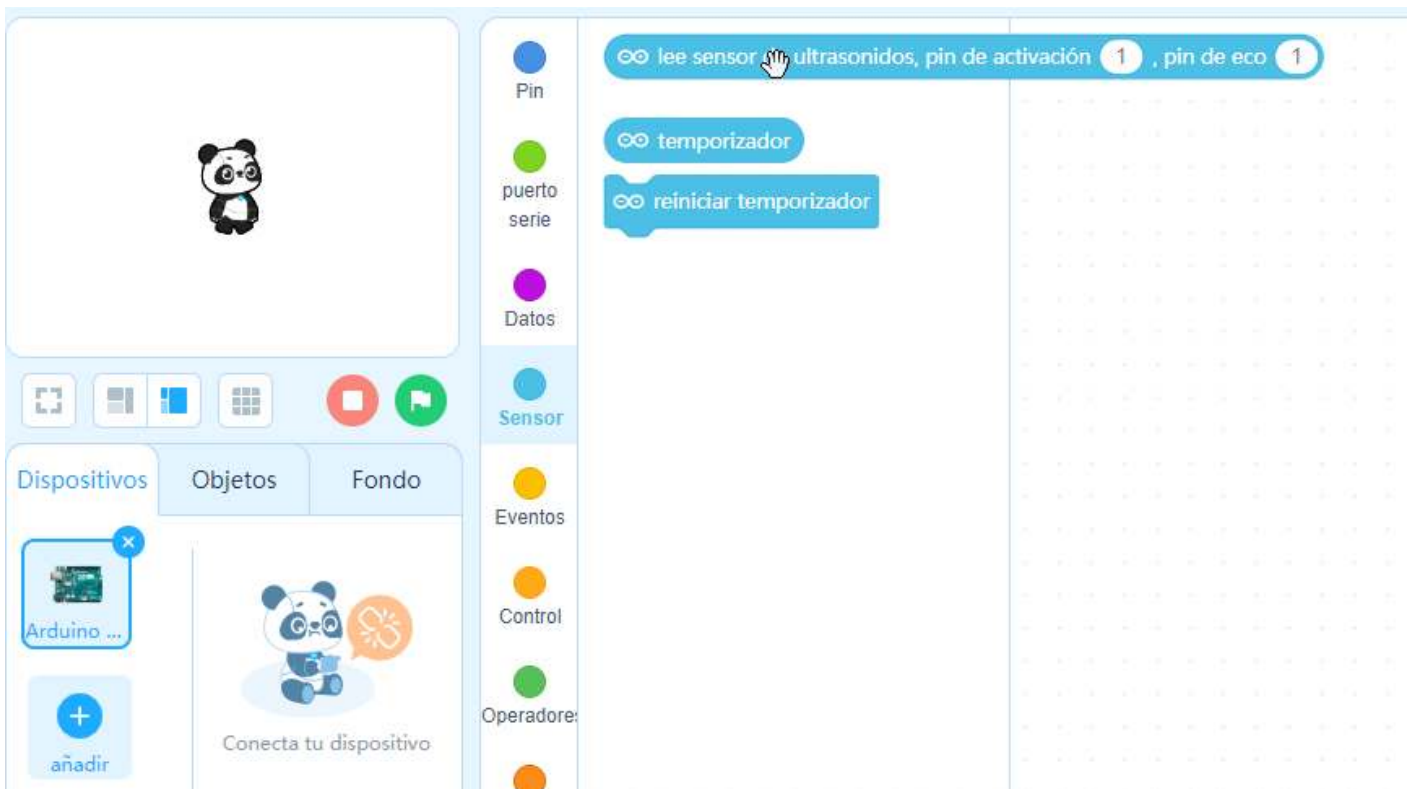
lee sensor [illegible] ultrasonidos, pin de activación 1 , pin de eco 1

temporizador

reiniciar temporizador

Pin

puerto serie

Datos

Sensor

Eventos

Control

Operadores

Dispositivos

Objetos

Fondo

Arduino ...

añadir

Conecta tu dispositivo